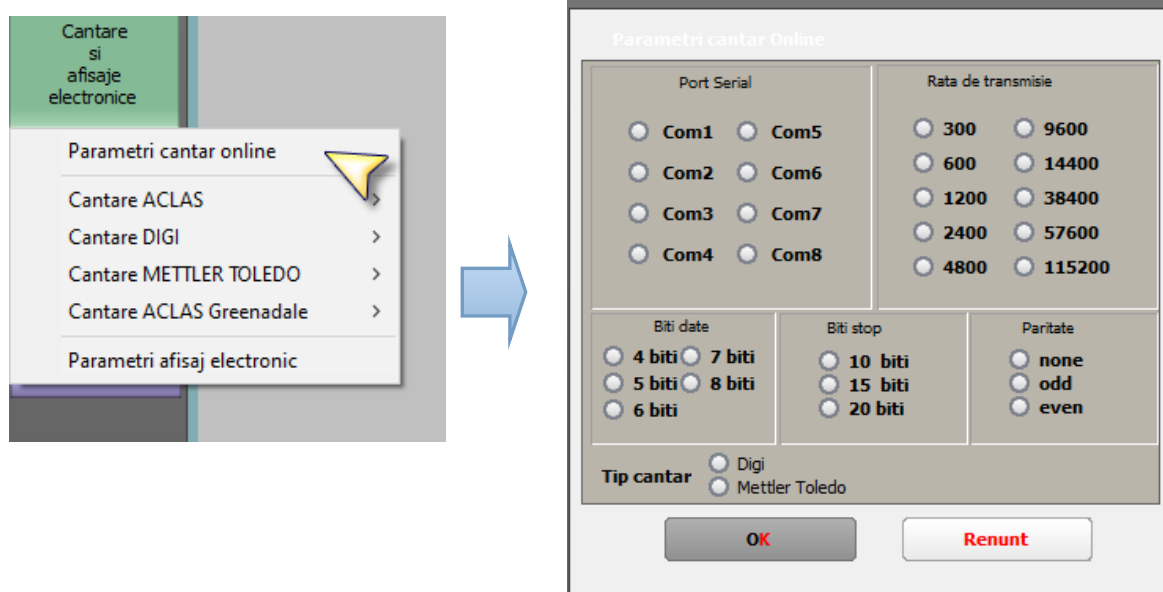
Cantare si afisaje electronice

Parametri cantar online

Cantare ACLAS

Cantare DIGI

Cantare METTLER TOLEDO

Cantare ACLAS Greenadale

Parametri afisaj electronic

Parametri cantar Online

Port Serial

Com1 Com5
Com2 Com6
Com3 Com7
Com4 Com8

Rata de transmisie

300 9600
600 14400
1200 38400
2400 57600
4800 115200

Biti date

4 biti 7 biti
5 biti 8 biti
6 biti

Biti stop

10 biti
15 biti
20 biti

Paritate

none
odd
even

Tip cantar Digi
Mettler Toledo

OK

Renunt